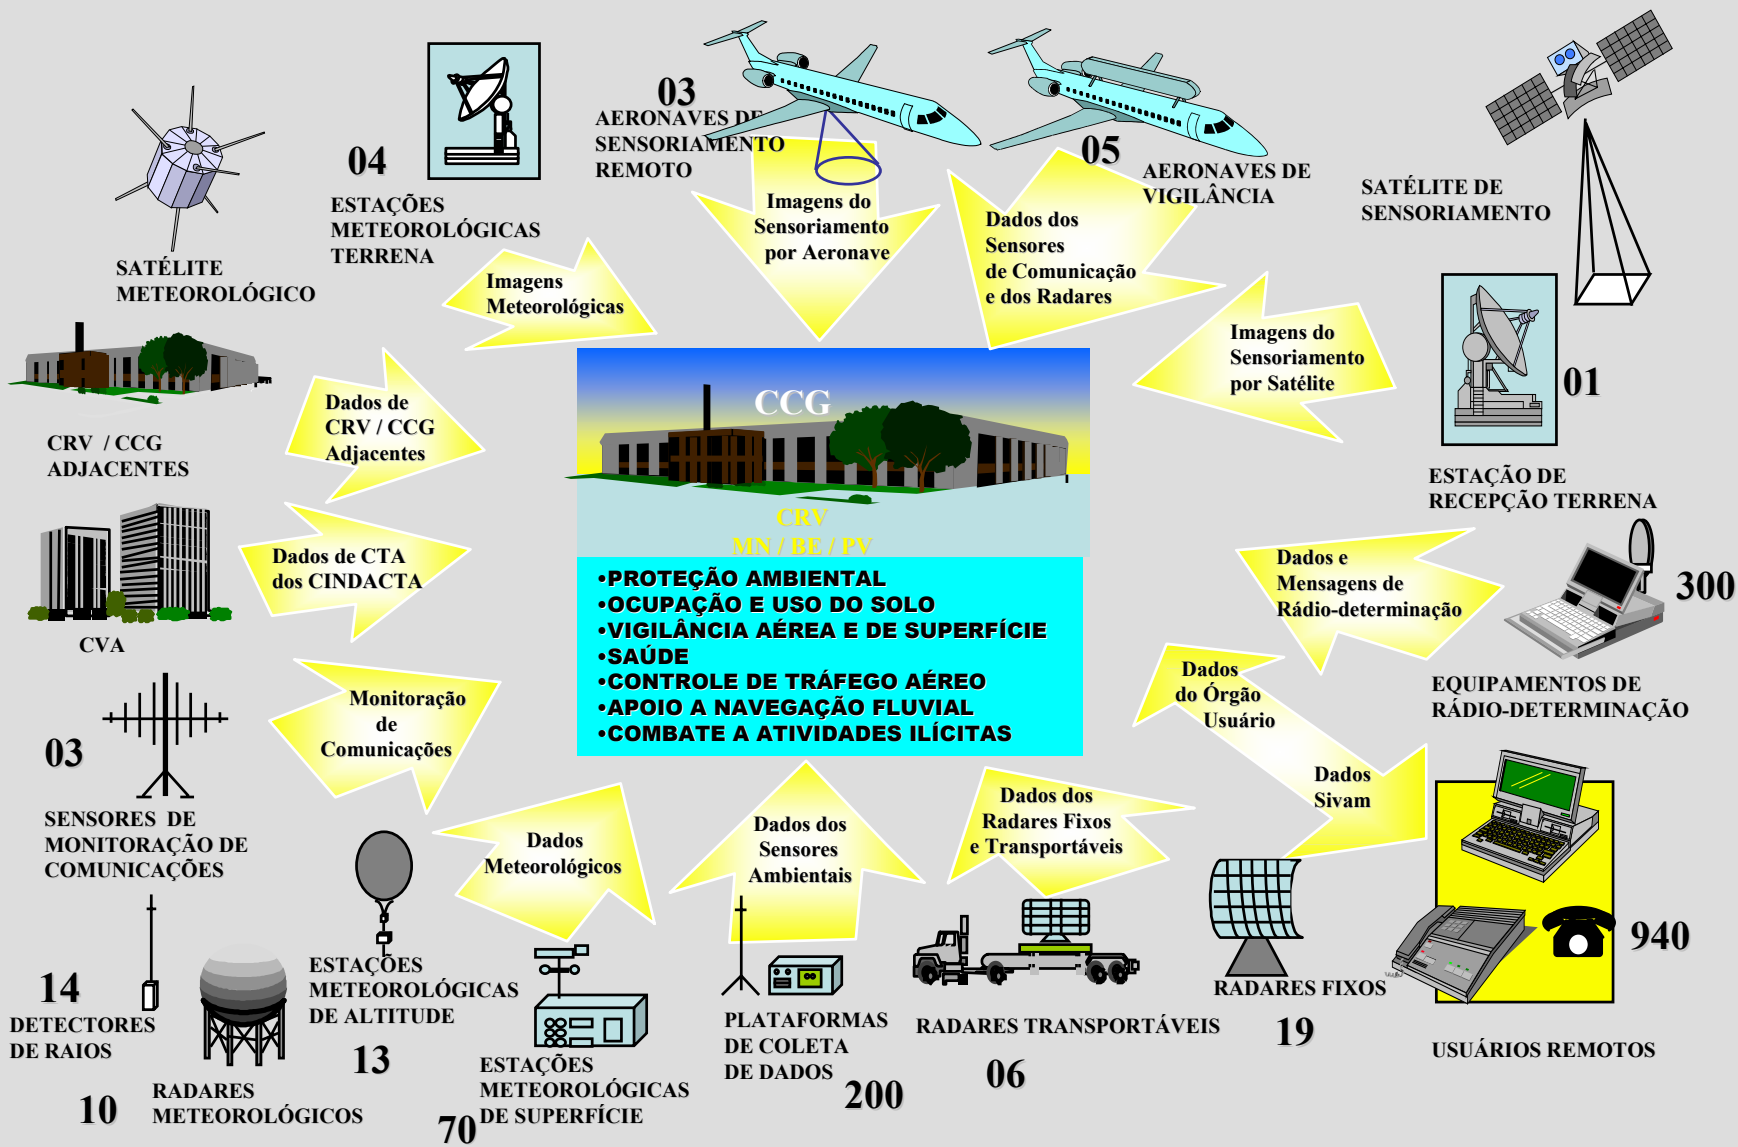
SATÉLITE METEOROLÓGICO

04

ESTAÇÕES METEOROLÓGICAS TERRENA

03

AERONAVES DE SENSORIAMENTO REMOTO

05

AERONAVES DE VIGILÂNCIA

SATÉLITE DE SENSORIAMENTO

Imagens Meteorológicas

Imagens do Sensoriamento por Aeronave

Dados dos Sensores de Comunicação e dos Radares

Imagens do Sensoriamento por Satélite

01

ESTAÇÃO DE RECEPÇÃO TERRENA

CRV / CCG ADJACENTES

Dados de CRV / CCG Adjacentes

CCG

CRV

MN / BE / PV

•PROTEÇÃO AMBIENTAL
•OCUPAÇÃO E USO DO SOLO
•VIGILÂNCIA AÉREA E DE SUPERFÍCIE
•SAÚDE
•CONTROLE DE TRÁFEGO AÉREO
•APOIO A NAVEGAÇÃO FLUVIAL
•COMBATE A ATIVIDADES ILÍCITAS

CVA

Dados de CTA dos CINDACTA

Dados e Mensagens de Rádio-determinação

300

EQUIPAMENTOS DE RÁDIO-DETERMINAÇÃO

03

SENSORES DE MONITORAÇÃO DE COMUNICAÇÕES

Monitoração de Comunicações

Dados do Órgão Usuário

Dados Sivam

Dados Meteorológicos

Dados dos Sensores Ambientais

Dados dos Radares Fixos e Transportáveis

940

14

DETECTORES DE RAIOS

10

RADARES METEOROLÓGICOS

ESTAÇÕES METEOROLÓGICAS DE ALTITUDE

13

70

ESTAÇÕES METEOROLÓGICAS DE SUPERFÍCIE

PLATAFORMAS DE COLETA DE DADOS

200

RADARES TRANSPORTÁVEIS

06

RADARES FIXOS

19

USUÁRIOS REMOTOS